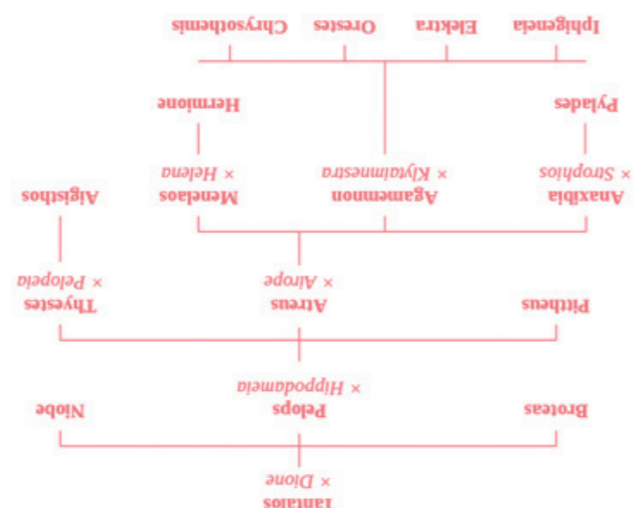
Tantalos
× Dione

Broteas
Pelops
× Hippodameia
Niobe

Pittheus
Atreus
× Aërope
Thyestes
× Pelopeia

Anaxibia
× Strophios
Agamemnon
× Klytaimestra
Menelaos
× Helena
Aigisthos

Pylades
Hermione

Iphigeneia
Elektra
Orestes
Chrysothemis